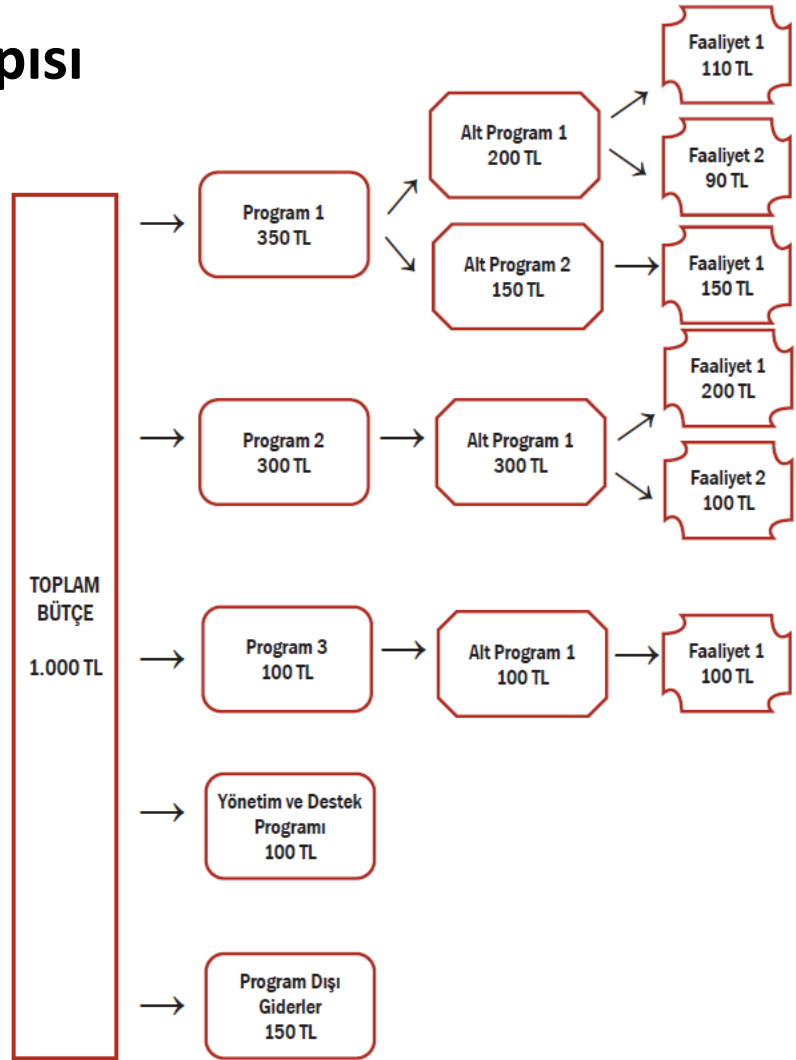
pısı

TOPLAM BÜTÇE

1.000 TL

Program 1
350 TL

Alt Program 1
200 TL

Faaliyet 1
110 TL

Faaliyet 2
90 TL

Alt Program 2
150 TL

Faaliyet 1
150 TL

Program 2
300 TL

Alt Program 1
300 TL

Faaliyet 1
200 TL

Faaliyet 2
100 TL

Program 3
100 TL

Alt Program 1
100 TL

Faaliyet 1
100 TL

Yönetim ve Destek Programı
100 TL

Program Dışı Giderler
150 TL